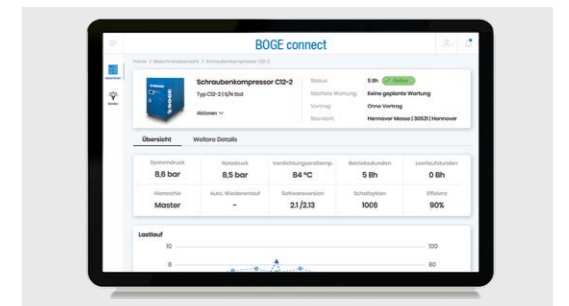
BOGE connect

Home > Maschinenübersicht > Schraubenkompressor C12-2

Schraubenkompressor C12-2

Typ C12-2 | 5/4 10d

Aktionen

Status: 5 Bh Online

Nächste Wartung: Keine geplante Wartung

Vertrag: Ohne Vertrag

Standort: Hannover Messe | 30521 | Hannover

Übersicht

Weitere Details

| Systemdruck | Netzdruck | Verdichtungsendtemp. | Betriebsstunden | Lastlaufstunden |
|---|---|---|---|---|
| 8,6 bar | 8,5 bar | 84 °C | 5 Bh | 0 Bh |
| Hierarchie | Auto. Wiederanlauf | Softwareversion | Schaltspiel | Effizienz |
| Master | - | 2.1/2.13 | 1008 | 90% |

Lastlauf

10

8

100

80